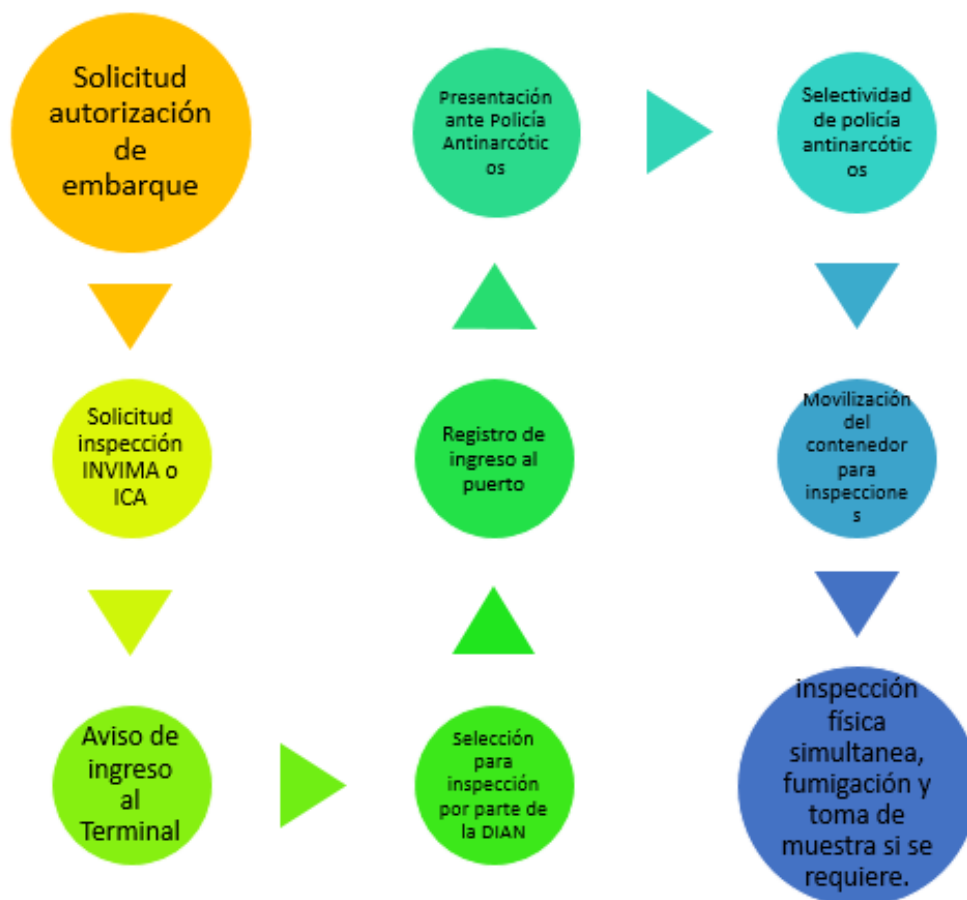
Solicitud autorización de embarque

Solicitud inspección INVIMA o ICA

Aviso de ingreso al Terminal

Selección para inspección por parte de la DIAN

Registro de ingreso al puerto

Presentación ante Policía Antinarcóticos

Selectividad de policía antinarcóticos

Movilización del contenedor para inspecciones

inspección física simultanea, fumigación y toma de muestra si se requiere.